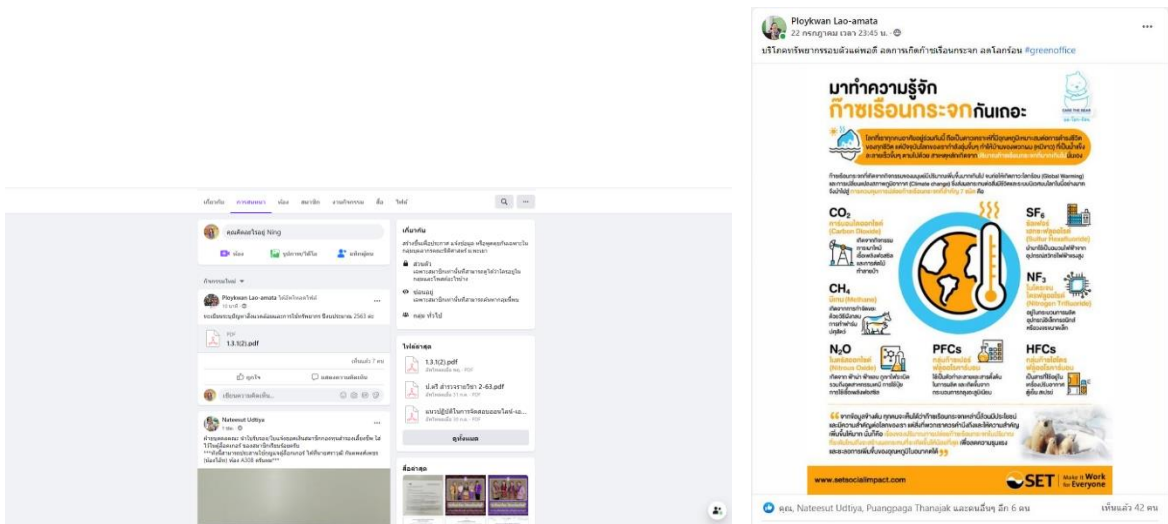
เกี่ยวกับ การสนทนา ห้อง สมาชิก งานกิจกรรม สื่อ ไฟล์

คุณคิดอะไรอยู่ Ning

ห้อง รูปภาพ/วิดีโอ แท็กผู้คน

กิจกรรมใหม่

Ploykwan Lao-amata ได้เปิดไฟล์ใหม่

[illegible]

1.3.1(2).pdf

เห็นแล้ว 7 คน

ถูกใจ แสดงความคิดเห็น

เขียนความคิดเห็น...

Nateesut Udtiya

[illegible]

เกี่ยวกับ

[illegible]

ส่วนตัว

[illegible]

มองเห็นได้

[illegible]

กลุ่ม ทั่วไป

ไฟล์ล่าสุด

1.3.1(2).pdf

ป.ตรี สำรวจรายวิชา 2-63.pdf

แนวปฏิบัติในการจัดสอบออนไลน์-เอ...

ดูทั้งหมด

สื่อล่าสุด

Ploykwan Lao-amata
22 กรกฎาคม เวลา 23:45 น.

บริโภคทรัพยากรรอบตัวแต่พอดี ลดการเกิดก๊าซเรือนกระจก ลดโลกร้อน #greenoffice

มาทำความรู้จัก ก๊าซเรือนกระจกกันเถอะ

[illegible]

CO$_2$ คาร์บอนไดออกไซด์ (Carbon Dioxide)

SF$_6$ ซัลเฟอร์เฮกซะฟลูออไรด์ (Sulfur Hexafluoride)

CH$_4$ มีเทน (Methane)

NF$_3$ ไนโตรเจนไตรฟลูออไรด์ (Nitrogen Trifluoride)

N$_2$O ไนตรัสออกไซด์ (Nitrous Oxide)

PFCs

HFCs

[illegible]

www.setsocialimpact.com

SET Make it Work for Everyone

คุณ, Nateesut Udtiya, Puangpaga Thanajak และคนอื่นๆ อีก 6 คน

เห็นแล้ว 42 คน